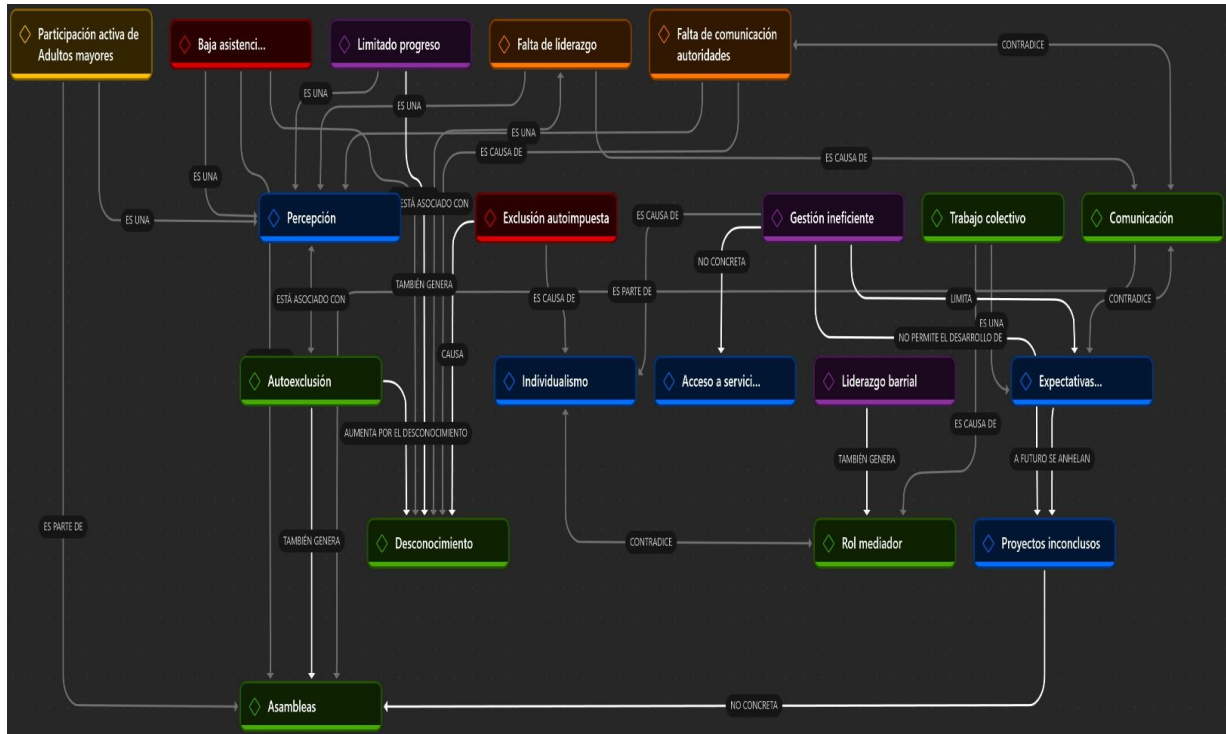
Participación activa de Adultos mayores

Baja asistenci...

Limitado progreso

Falta de liderazgo

Falta de comunicación autoridades

CONTRADICE

ES UNA

ES UNA

ES UNA

ES CAUSA DE

ES CAUSA DE

ES UNA

ES UNA

Percepción

ESTÁ ASOCIADO CON

Exclusión autoimpuesta

ES CAUSA DE

Gestión ineficiente

Trabajo colectivo

Comunicación

NO CONCRETA

TAMBIÉN GENERA

ESTÁ ASOCIADO CON

ES CAUSA DE

ES PARTE DE

LIMITA

CONTRADICE

ES UNA

NO PERMITE EL DESARROLLO DE

CAUSA

Autoexclusión

Individualismo

Acceso a servici...

Liderazgo barrial

Expectativas...

AUMENTA POR EL DESCONOCIMIENTO

ES CAUSA DE

TAMBIÉN GENERA

A FUTURO SE ANHELAN

ES PARTE DE

TAMBIÉN GENERA

Desconocimiento

CONTRADICE

Rol mediador

Proyectos inconclusos

Asambleas

NO CONCRETA